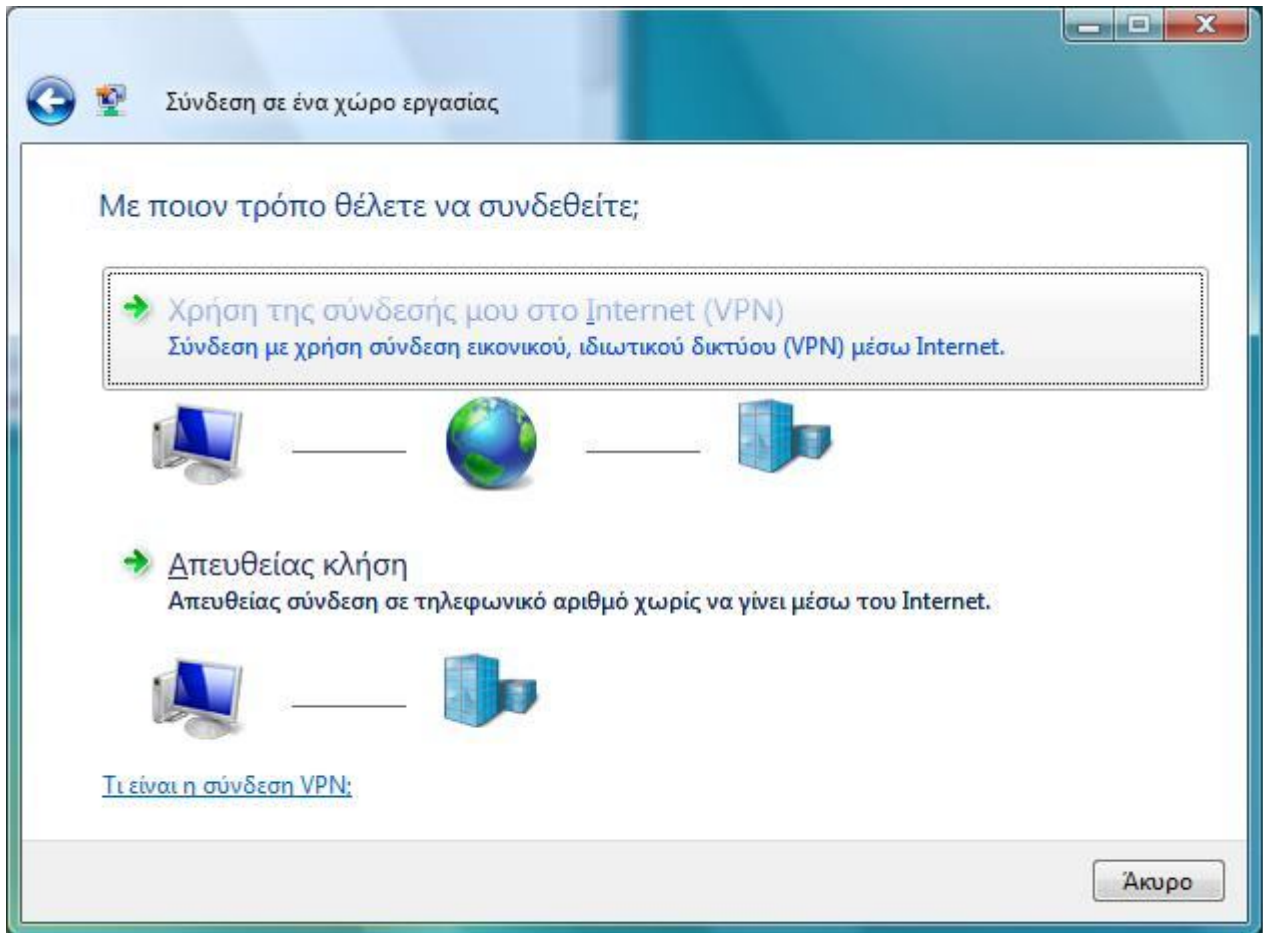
Σύνδεση σε ένα χώρο εργασίας

Με ποιον τρόπο θέλετε να συνδεθείτε;

Χρήση της σύνδεσής μου στο Internet (VPN)
Σύνδεση με χρήση σύνδεση εικονικού, ιδιωτικού δικτύου (VPN) μέσω Internet.

Απευθείας κλήση
Απευθείας σύνδεση σε τηλεφωνικό αριθμό χωρίς να γίνει μέσω του Internet.

Τι είναι η σύνδεση VPN;

Άκυρο